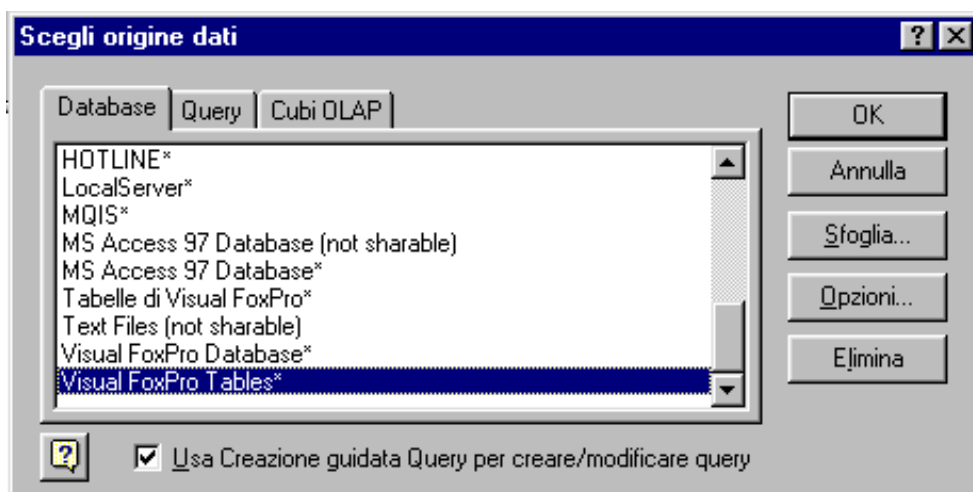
Scegli origine dati

Database | Query | Cubi OLAP

HOTLINE*
LocalServer*
MQIS*
MS Access 97 Database (not sharable)
MS Access 97 Database*
Tabelle di Visual FoxPro*
Text Files (not sharable)
Visual FoxPro Database*
Visual FoxPro Tables*

OK
Annulla
Sfoglia...
Opzioni...
Elimina

Usa Creazione guidata Query per creare/modificare query